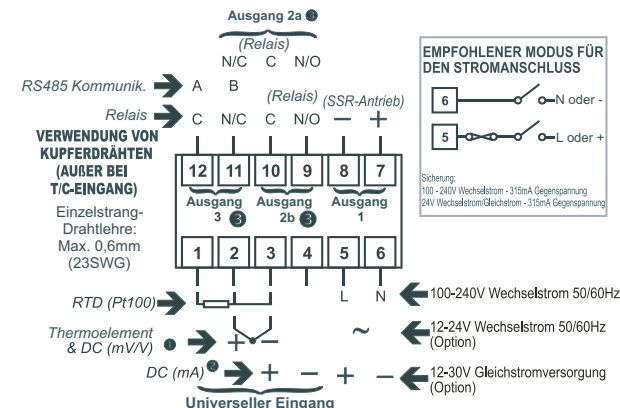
Ausgang 2a ❸

(Relais)

N/C C N/O

RS485 Kommunik. A B

Relais C N/C C N/O — +

(Relais) (SSR-Antrieb)

VERWENDUNG VON KUPFERDRÄHTEN (AUßER BEI T/C-EINGANG)

Einzelstrang-Drahtlehre: Max. 0,6mm (23SWG)

12 11 10 9 8 7

Ausgang 3 ❸

Ausgang 2b ❸

Ausgang 1

1 2 3 4 5 6

L N

RTD (Pt100)

Thermoelement & DC (mV/V) ❶

+ —

DC (mA) ❷

+ — + —

~

Universeller Eingang

100-240V Wechselstrom 50/60Hz

12-24V Wechselstrom 50/60Hz (Option)

12-30V Gleichstromversorgung (Option)

EMPFOHLENER MODUS FÜR DEN STROMANSCHLUSS

6 N oder -

5 L oder +

Sicherung:
100 - 240V Wechselstrom - 315mA Gegenspannung
24V Wechselstrom/Gleichstrom - 315mA Gegenspannung